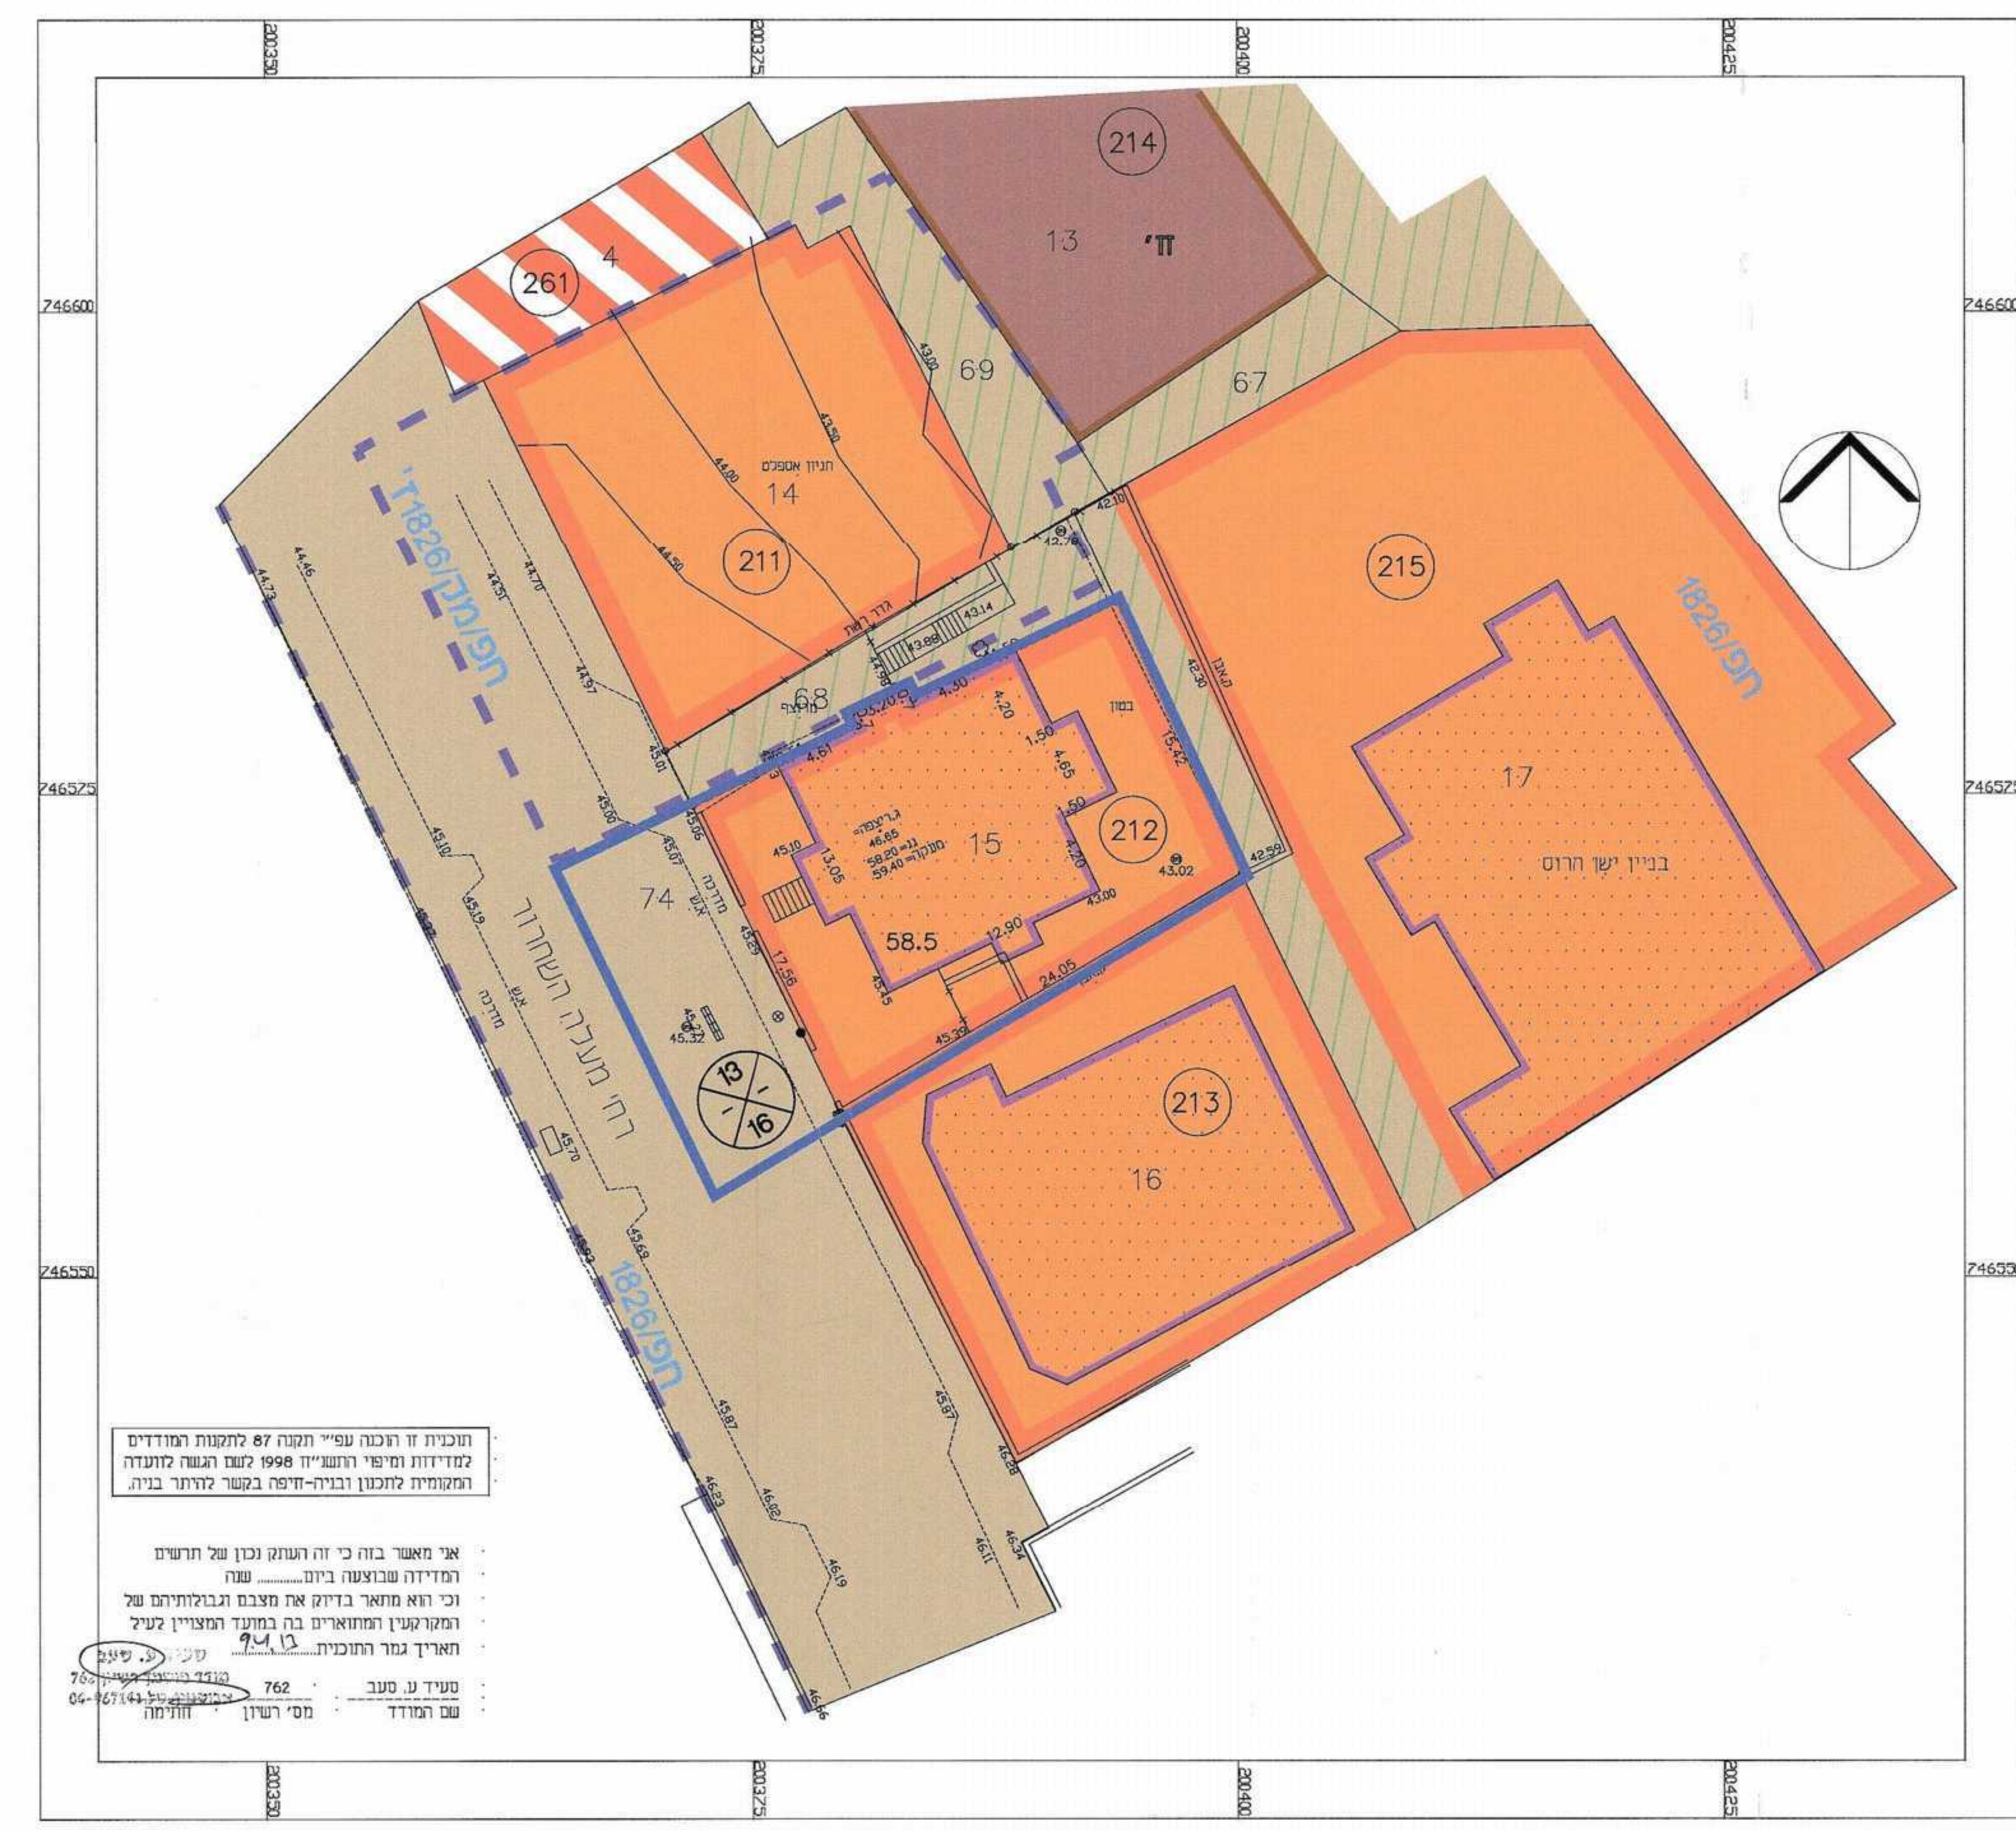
200350
200375
200400
200425

746600
746575
746550

214
13
ז'
261
4
69
67
חניון אספלט
14
211
215
1826/חפ
חפ/מק/1826/ד'
68
212
15
17
בניין ישן הרוס
74
58.5
213
16
רח' מעלה השחרור
מדרכה
אש
גדר רשת
במון
13
16

44.73
44.46
44.51
44.70
44.97
44.50
44.00
43.50
43.00
42.10
42.70
43.14
43.88
43.01
45.00
45.06
45.07
45.10
45.19
45.25
45.32
45.70
45.69
45.87
45.83
46.02
46.19
46.28
46.23
46.34
46.11
46.56
42.30
42.59
43.02
43.00
4.30
4.20
4.61
1.50
4.65
1.50
4.20
13.05
12.90
17.56
24.05
15.42
45.15
45.29
ג.ריצפה=
46.65
גג=58.20
מעקה=59.40

תוכנית זו הוכנה עפ"י תקנה 87 לתקנות המודדים למדידות ומיפוי התשנ"ח 1998 לשם הגשה לועדה המקומית לתכנון ובניה-חיפה בקשר להיתר בניה.

אני מאשר בזה כי זה העתק נכון של תרשים המדידה שבוצעה ביום....... שנה
וכי הוא מתאר בדיק את מצבם וגבולותיהם של המקרקעין המתוארים בה במועד המצויין לעיל
תאריך גמר התוכנית 9.4.12

סעיד ע. סעב 762
שם המודד מס' רשיון חתימה

סעיד ע. סעב
מודד מוסמך רשיון 762
04-867141